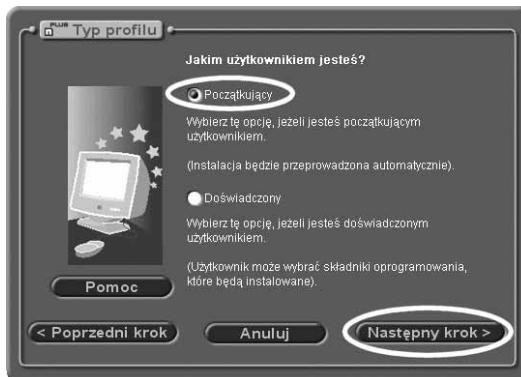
PLUS Typ profilu

Jakim użytkownikiem jesteś?

Początkujący

Wybierz tę opcję, jeżeli jesteś początkującym użytkownikiem.

(Instalacja będzie przeprowadzona automatycznie).

Doświadczony

Wybierz tę opcję, jeżeli jesteś doświadczonym użytkownikiem.

(Użytkownik może wybrać składniki oprogramowania, które będą instalowane).

Pomoc

< Poprzedni krok

Anuluj

Następny krok >